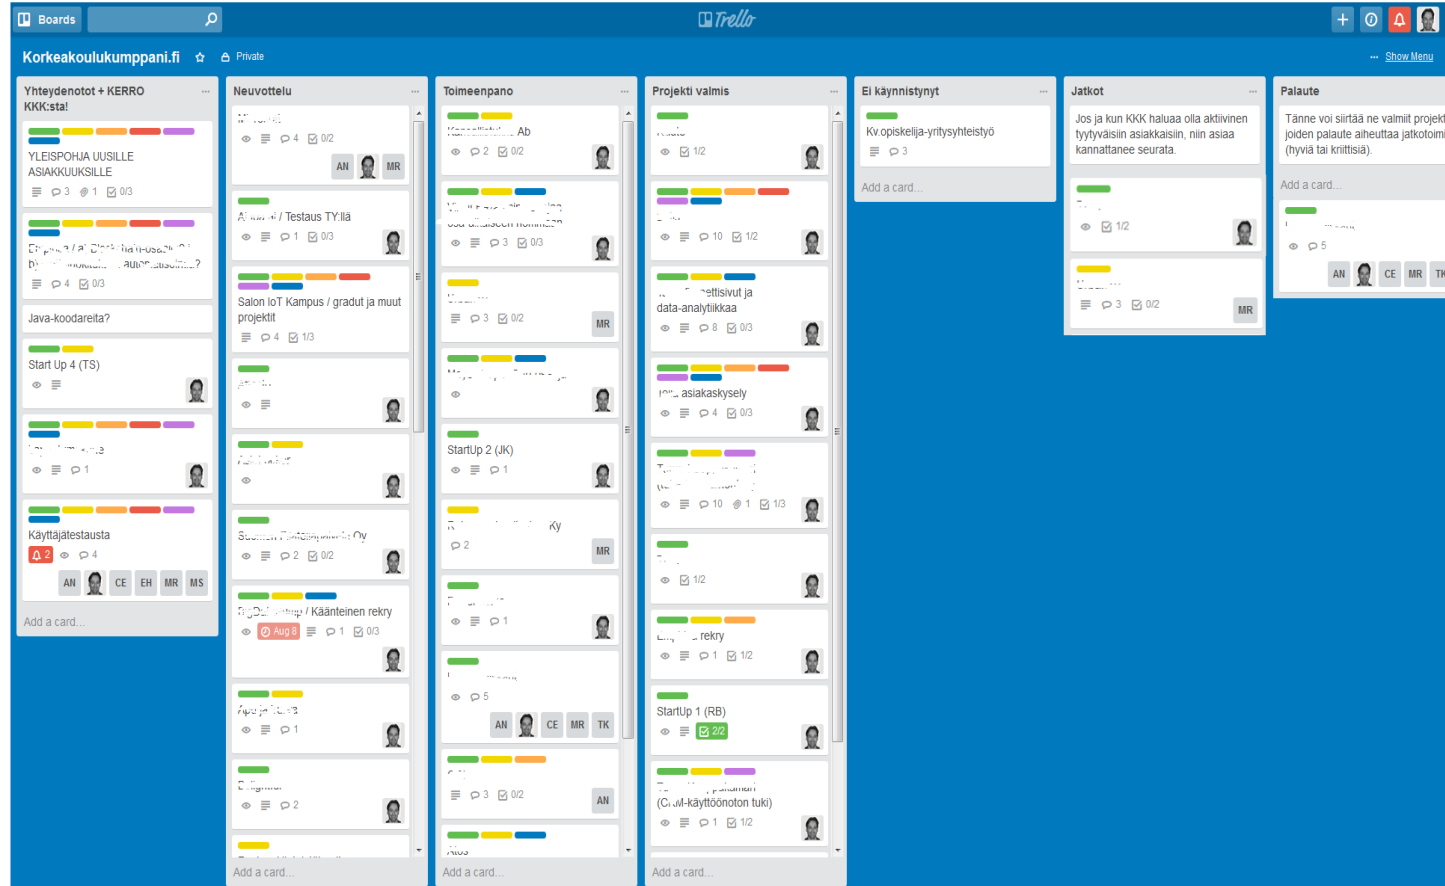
Boards

Trello

Korkeakoulukumppani.fi Private

Show Menu

Yhteydenotot + KERRO KKK:sta!

YLEISPOHJA UUSILLE ASIAKKUUKSILLE
3 1 0/3

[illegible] ?
4 0/3

Java-koodareita?

Start Up 4 (TS)

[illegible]
1

Käyttäjätestausta
2 4
AN CE EH MR MS

Add a card...

Neuvottelu

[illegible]
4 0/2
AN MR

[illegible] / Testaus TY:llä
1 0/3

Salon IoT Kampus / gradut ja muut projektit
4 1/3

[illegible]

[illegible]

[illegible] Oy
2 0/2

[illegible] / Kääntenen rekry
Aug 8 1 0/3

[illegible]
1

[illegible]
2

Add a card...

Toimeenpano

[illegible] Ab
2 0/2

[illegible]
3 0/3

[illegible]
3 0/2
MR

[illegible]

StartUp 2 (JK)
1

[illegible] Ky
2
MR

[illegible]
1

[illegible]
5
AN CE MR TK

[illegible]
3 0/2
AN

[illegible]

Add a card...

Projekti valmis

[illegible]
1/2

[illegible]
10 1/2

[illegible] ettisivut ja data-analytiikkaa
8 0/3

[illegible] asiakaskysely
4 0/3

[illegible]
10 1 1/3

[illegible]
1/2

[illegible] rekry
1 1/2

StartUp 1 (RB)
2/2

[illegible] (C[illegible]M-käyttöönoton tuki)
1 1/2

Add a card...

Ei käynnistynyt

Kv.opiskelija-yritysyhteistyö
3

Add a card...

Jatkot

Jos ja kun KKK haluaa olla aktiivinen tyytyväisiin asiakkaisiin, niin asiaa kannattanee seurata.

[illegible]
1/2

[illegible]
3 0/2
MR

Palaute

Tänne voi siirtää ne valmiit projekt joiden palaute aiheuttaa jatkotoim (hyviä tai kriittisiä).

Add a card...

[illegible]
5
AN CE MR TK